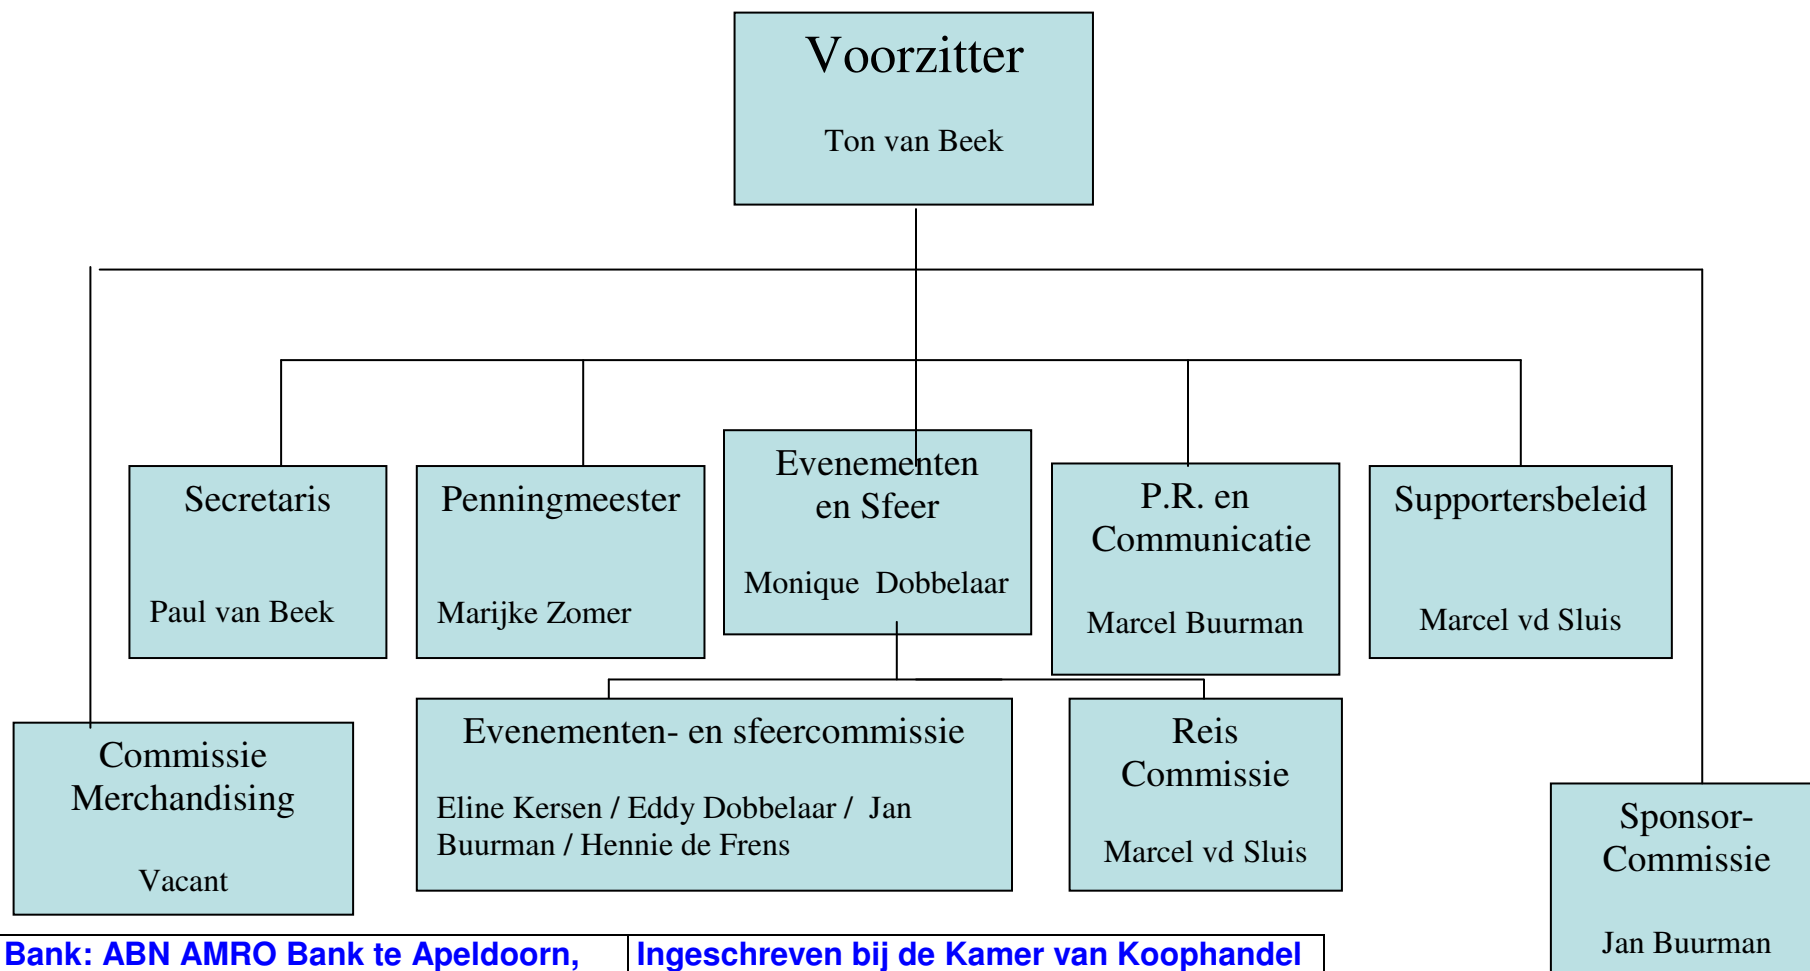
Voorzitter

Ton van Beek

Secretaris

Paul van Beek

Penningmeester

Marijke Zomer

Evenementen en Sfeer

Monique Dobbelaar

P.R. en Communicatie

Marcel Buurman

Supportersbeleid

Marcel vd Sluis

Commissie Merchandising

Vacant

Evenementen- en sfeercommissie

Eline Kersen / Eddy Dobbelaar / Jan Buurman / Hennie de Frens

Reis Commissie

Marcel vd Sluis

Sponsor-Commissie

Jan Buurman

| Bank: ABN AMRO Bank te Apeldoorn, | Ingeschreven bij de Kamer van Koophandel |
|---|---|